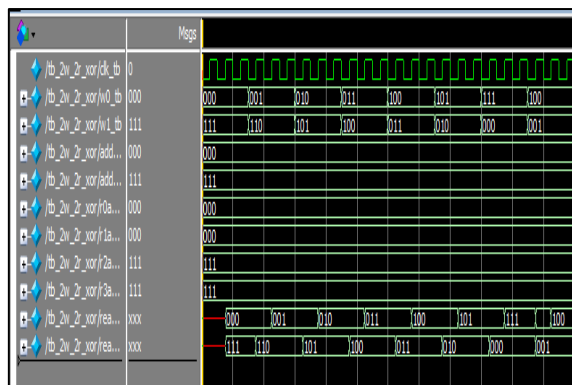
Msgs

/tb_2w_2r_xor/clk_tb 0
/tb_2w_2r_xor/w0_tb 000
/tb_2w_2r_xor/w1_tb 111
/tb_2w_2r_xor/add... 000
/tb_2w_2r_xor/add... 111
/tb_2w_2r_xor/r0a... 000
/tb_2w_2r_xor/r1a... 000
/tb_2w_2r_xor/r2a... 111
/tb_2w_2r_xor/r3a... 111
/tb_2w_2r_xor/rea... xxx
/tb_2w_2r_xor/rea... xxx

000 001 010 011 100 101 110 100
111 110 101 100 011 010 000 001
000
111
000
000
111
111
000 001 010 011 100 101 111 100
111 110 101 100 011 010 000 001